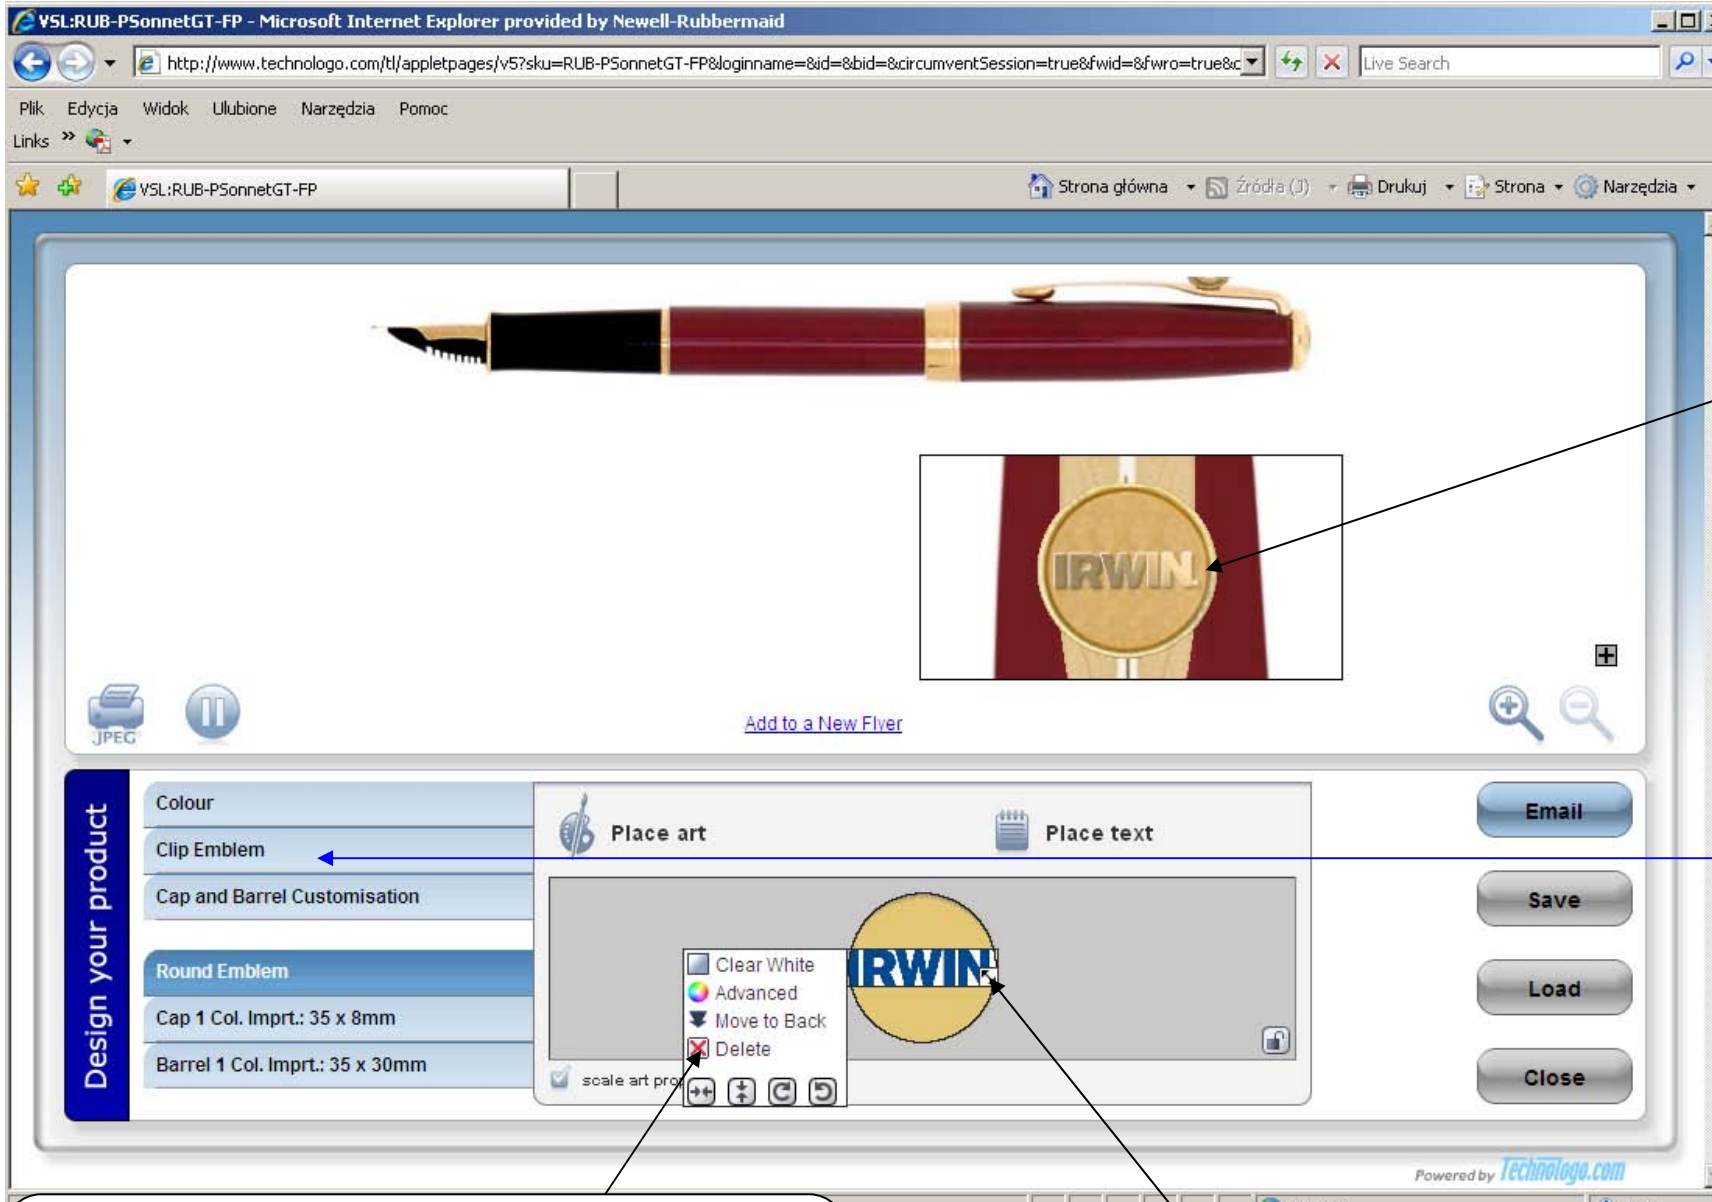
VSL:RUB-PSonnetGT-FP - Microsoft Internet Explorer provided by Newell-Rubbermaid

http://www.technologo.com/tl/appletpages/v5?sku=RUB-PSonnetGT-FP&loginname=&id=&bid=&circumventSession=true&fwid=&fwro=true&c

Live Search

Plik Edycja Widok Ulubione Narzędzia Pomoc

Links

VSL:RUB-PSonnetGT-FP

Strona główna Źródła (J) Drukuj Strona Narzędzia

IRWIN

JPEG

Add to a New Flyer

Design your product

Colour

Clip Emblem

Cap and Barrel Customisation

Round Emblem

Cap 1 Col. Imprt.: 35 x 8mm

Barrel 1 Col. Imprt.: 35 x 30mm

Place art

Place text

IRWIN

Clear White

Advanced

Move to Back

Delete

scale art pro

Email

Save

Load

Close

Powered by Technologo.com